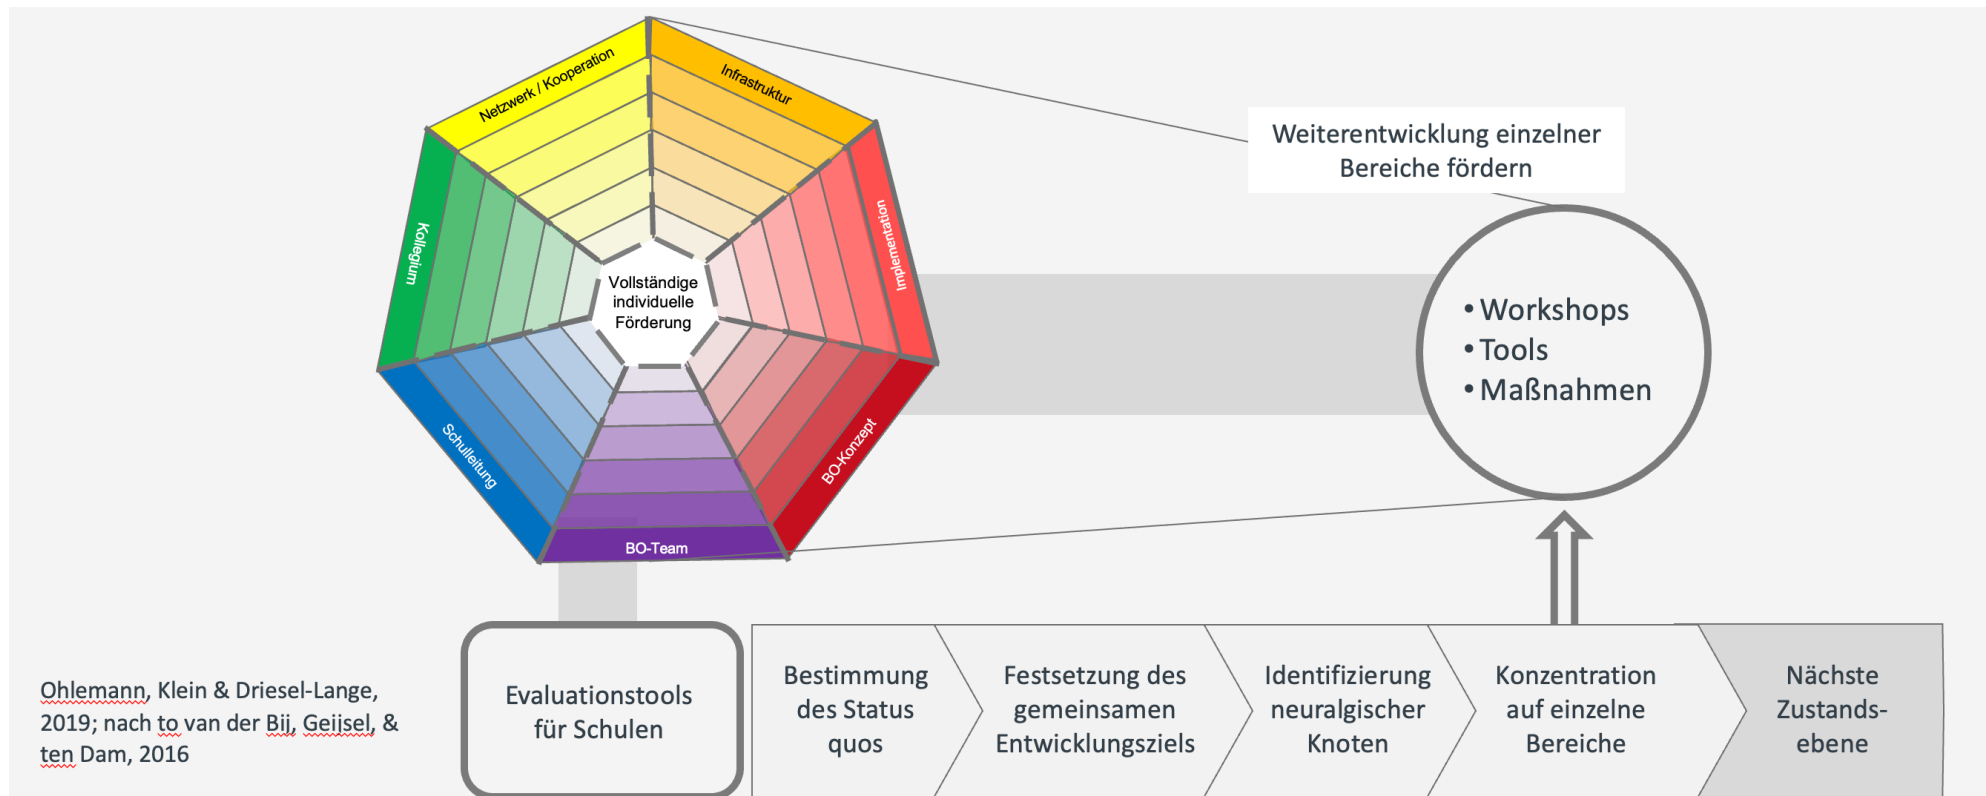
Netzwerk / Kooperation

Infrastruktur

Kollegium

Implementation

Vollständige individuelle Förderung

Schulleitung

BO-Konzept

BO-Team

Weiterentwicklung einzelner Bereiche fördern

• Workshops
• Tools
• Maßnahmen

Ohlemann, Klein & Driesel-Lange, 2019; nach to van der Bij, Geijsel, & ten Dam, 2016

Evaluationstools für Schulen

Bestimmung des Status quos

Festsetzung des gemeinsamen Entwicklungsziels

Identifizierung neuralgischer Knoten

Konzentration auf einzelne Bereiche

Nächste Zustands-ebene